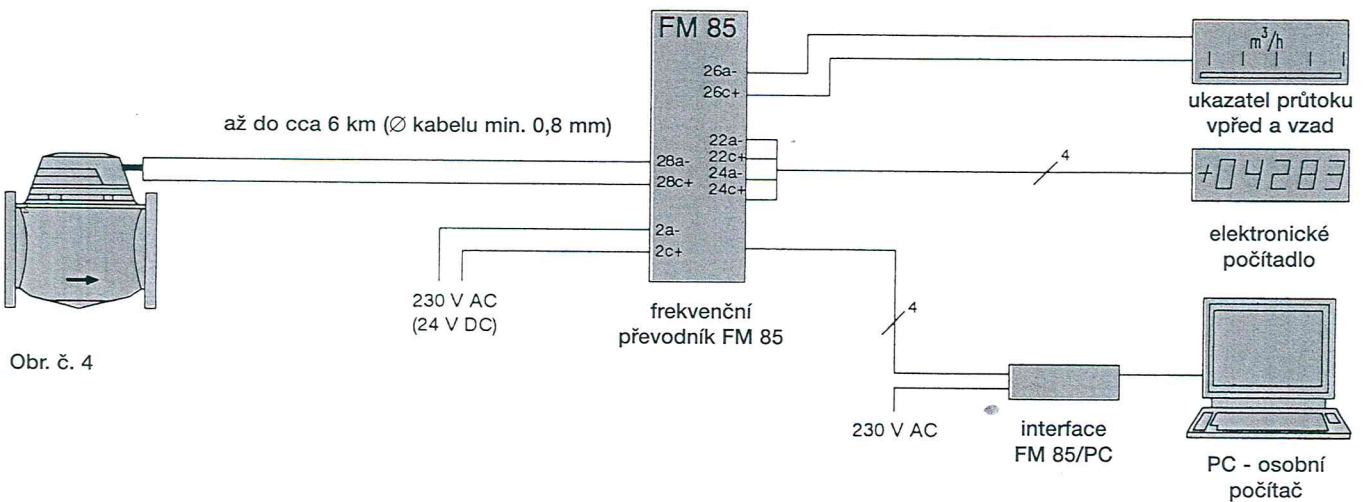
FM 85

26a-
26c+

$m^3/h$

ukazatel průtoku vpřed a vzad

až do cca 6 km (∅ kabelu min. 0,8 mm)

22a-
22c+
24a-
24c+

28a-
28c+

4

+04283

2a-
2c+

elektronické počítadlo

230 V AC
(24 V DC)

frekvenční převodník FM 85

4

Obr. č. 4

230 V AC

interface FM 85/PC

PC - osobní počítač